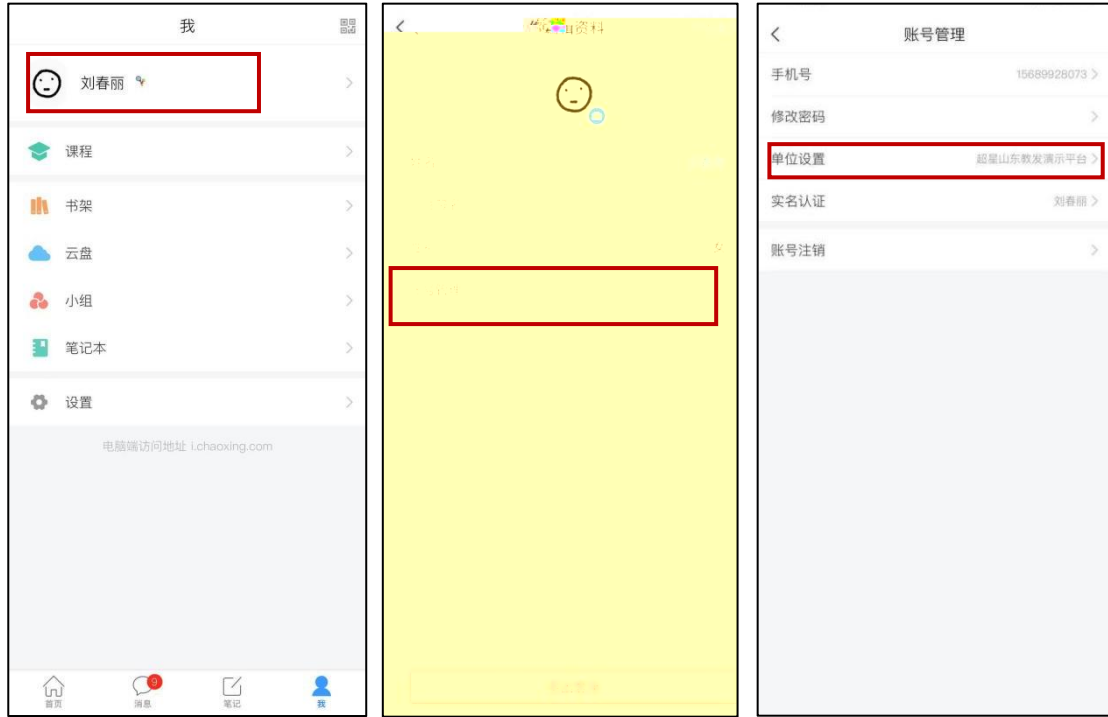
我

刘春丽

课程

书架

云盘

小组

笔记本

设置

电脑端访问地址 i.chaoxing.com

首页
9
消息
笔记
我

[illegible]资料

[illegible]

账号管理

手机号 15689928073

修改密码

单位设置 超星山东教发演示平台

实名认证 刘春丽

账号注销